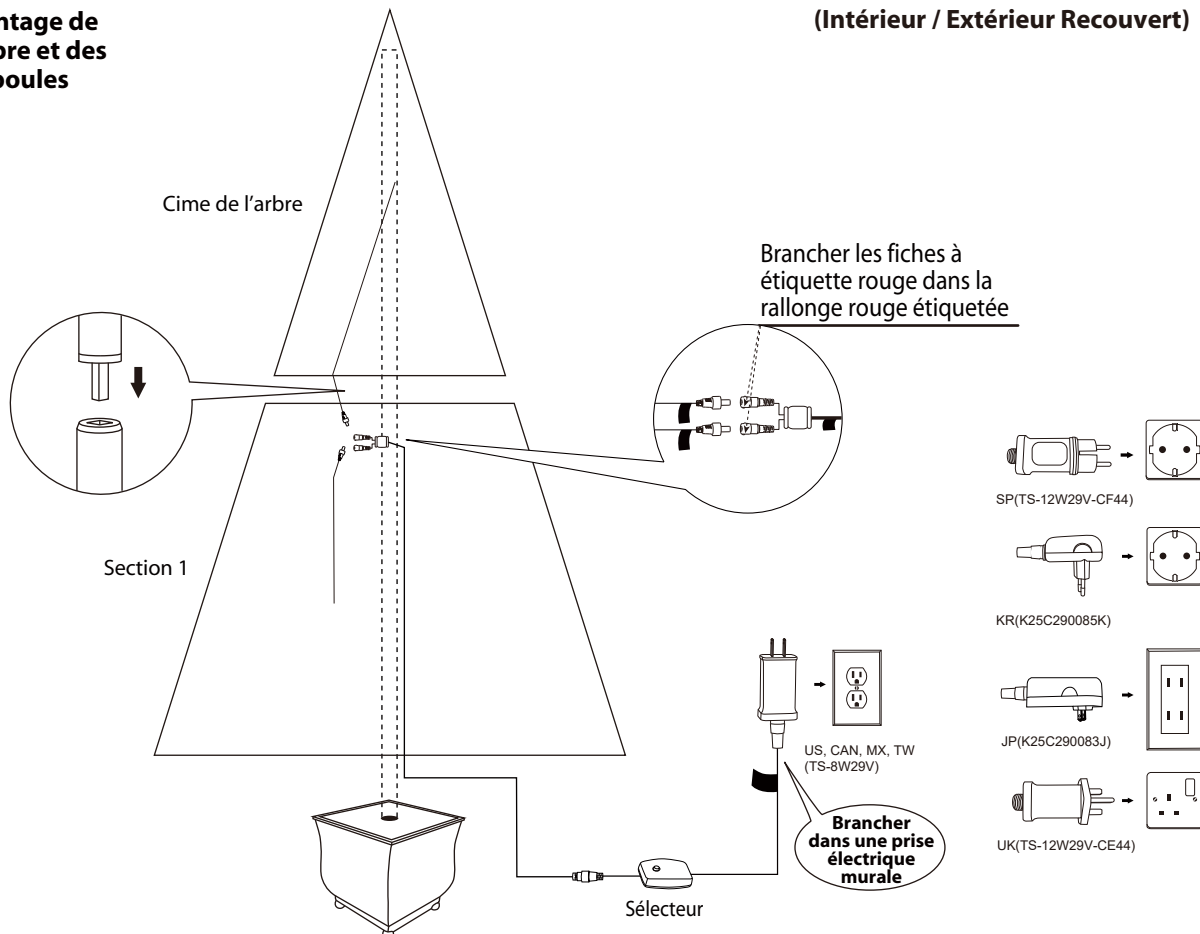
ntage de
bre et des
poules

(Intérieur / Extérieur Recouvert)

Cime de l'arbre

Brancher les fiches à étiquette rouge dans la rallonge rouge étiquetée

Section 1

SP(TS-12W29V-CF44)

KR(K25C290085K)

US, CAN, MX, TW
(TS-8W29V)

JP(K25C290083J)

UK(TS-12W29V-CE44)

Brancher dans une prise électrique murale

Sélecteur